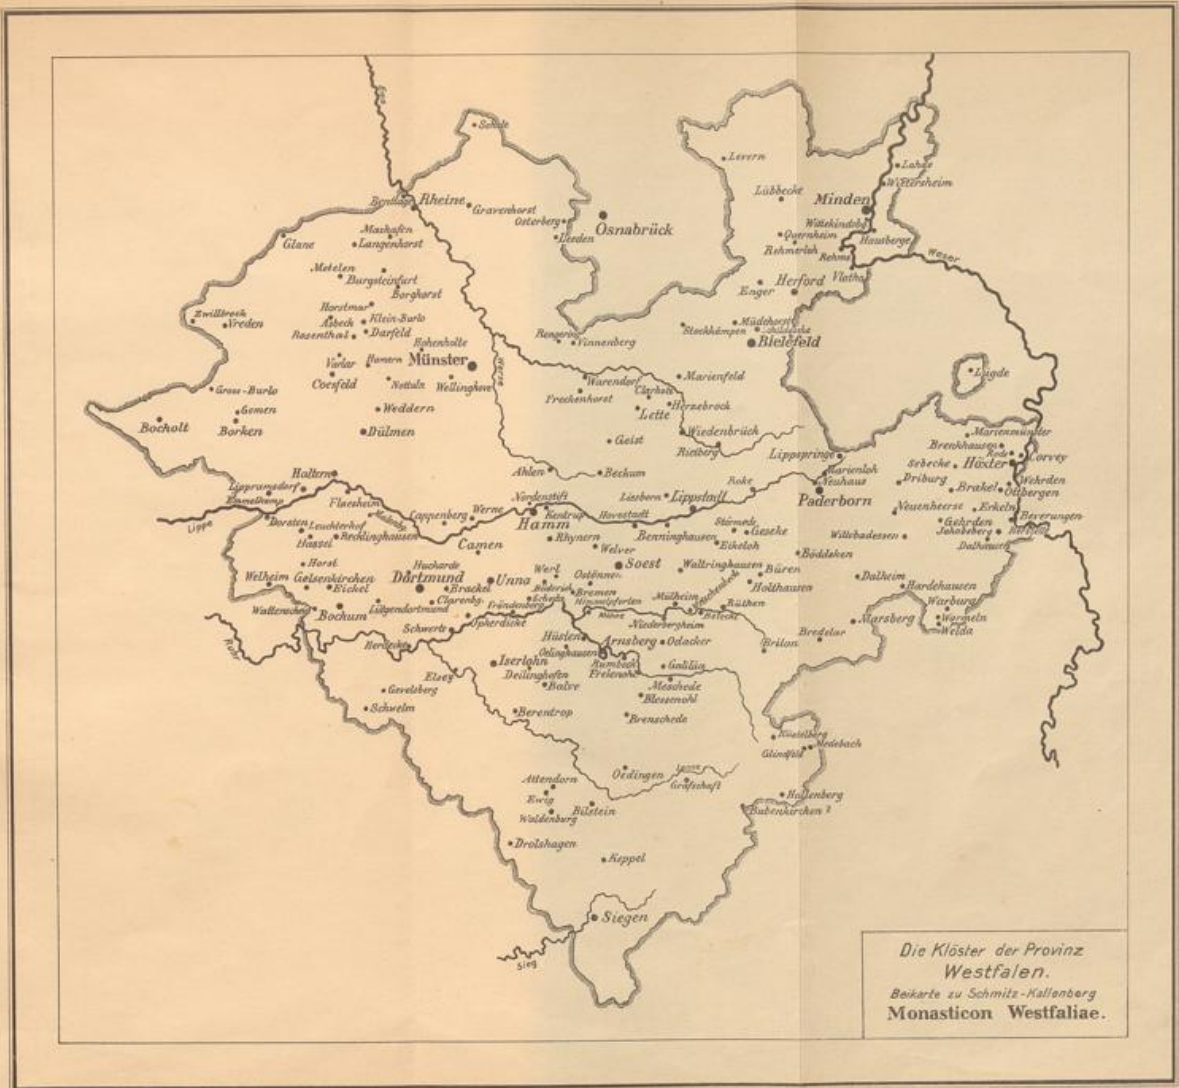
Ems
Schale
Bentlage
Rheine
Gravenhorst
Osterberg
Leeden
Osnabrück
Levern
Lübbecke
Minden
Lahde
Wietersheim
Wittekindsberg
Quernheim
Rehmerloh
Rehme
Hausberge
Weser
Glane
Maxhafen
Langenhorst
Metelen
Burgsteinfurt
Borghorst
Herford
Enger
Vlotho
Zwillbrock
Vreden
Horstmar
Asbeck
Rosenthal
Klein-Burlo
Darfeld
Hohenholte
Rengering
Vinnenberg
Stockkämpen
Schildesche
Bielefeld
Varlar
Hamern
Münster
Coesfeld
Nottuln
Wellinghove
Marienfeld
Warendorf
Clarholz
Freckenhorst
Herzebrock
Lette
Lügde
Gross-Burlo
Gemen
Borken
Bocholt
Weddern
Dülmen
Wiedenbrück
Rietberg
Geist
Lippspringe
Marienmünster
Brenkhausen
Rode
Corvey
Sebecke
Höxter
Ahlen
Beckum
Marienloh
Neuhaus
Driburg
Brakel
Wehrden
Ottbergen
Haltern
Lippe
Lippramsdorf
Flaesheim
Cappenberg
Werne
Nordenstift
Liesborn
Lippstadt
Paderborn
Neuenheerse
Erkeln
Beverungen
Kentrup
Hovestadt
Gehrden
Dalhausen
Hamm
Störmede
Geseke
Borsten
Leuchterhof
Recklinghausen
Hassel
Camen
Rhynern
Welver
Benninghausen
Eikeloh
Willebadessen
Böddeken
Horst
Welheim
Gelsenkirchen
Eickel
Dortmund
Brackel
Unna
Soest
Waltringhausen
Büren
Holthausen
Dalheim
Hardehausen
Warburg
Wormeln
Welda
Wattenscheid
Bochum
Clarenberg
Lüdgendortmund
Fröndenberg
Bremen
Himmelpforten
Mülheim
Rüthen
Belecke
Niederbergheim
Marsberg
Bredelar
Brilon
Ruhr
Schwerte
Herdecke
Hüsten
Arnsberg
Oelinghausen
Rumbeck
Odacker
Galiläa
Iserlohn
Deilinghofen
Balve
Meschede
Elsey
Gevelsberg
Schwelm
Berentrop
Brenschede
Oedingen
Grafschaft
Glindfeld
Medebach
Hallenberg
Attendorn
Ewig
Bilstein
Waldenburg
Drolshagen
Keppel
Siegen
Sieg

Die Klöster der Provinz
Westfalen.
Beikarte zu Schmitz-Kallenberg
Monasticon Westfaliae.